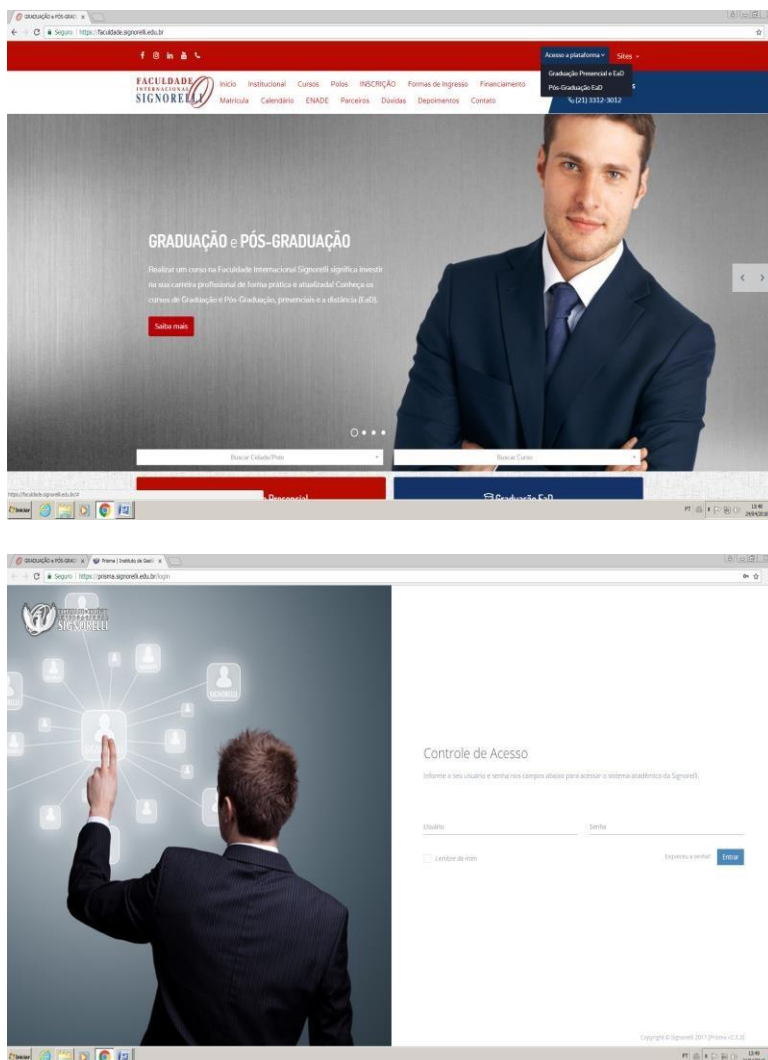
GRADUAÇÃO e PÓS-GRAD ×

Seguro | https://faculdade.signorelli.edu.br

Acesso a plataforma ▾ Sites ▾

Graduação Presencial e EaD

Pós-Graduação EaD

FACULDADE INTERNACIONAL SIGNORELLI

Início Institucional Cursos Polos INSCRIÇÃO Formas de Ingresso Financiamento

Matrícula Calendário ENADE Parceiros Dúvidas Depoimentos Contato

(21) 3312-3012

GRADUAÇÃO e PÓS-GRADUAÇÃO

Realizar um curso na Faculdade Internacional Signorelli significa investir na sua carreira profissional de forma prática e atualizada! Conheça os cursos de Graduação e Pós-Graduação, presenciais e a distância (EaD).

Saiba mais

Buscar Cidade/Polo

Buscar Curso

https://faculdade.signorelli.edu.br/#

Presencial

Graduação EaD

Iniciar

PT 13:46

GRADUAÇÃO e PÓS-GRAD × Prisma | Instituto de Gestã ×

Seguro | https://prisma.signorelli.edu.br/login

SIGNORELLI

SIGNORELLI

Controle de Acesso

Informe o seu usuário e senha nos campos abaixo para acessar o sistema acadêmico da Signorelli.

Usuário

Senha

Lembre de mim

Esqueceu a senha?

Entrar

Copyright © Signorelli 2017 [Prisma v2.3.2]

Iniciar

PT 13:46 24/04/2018